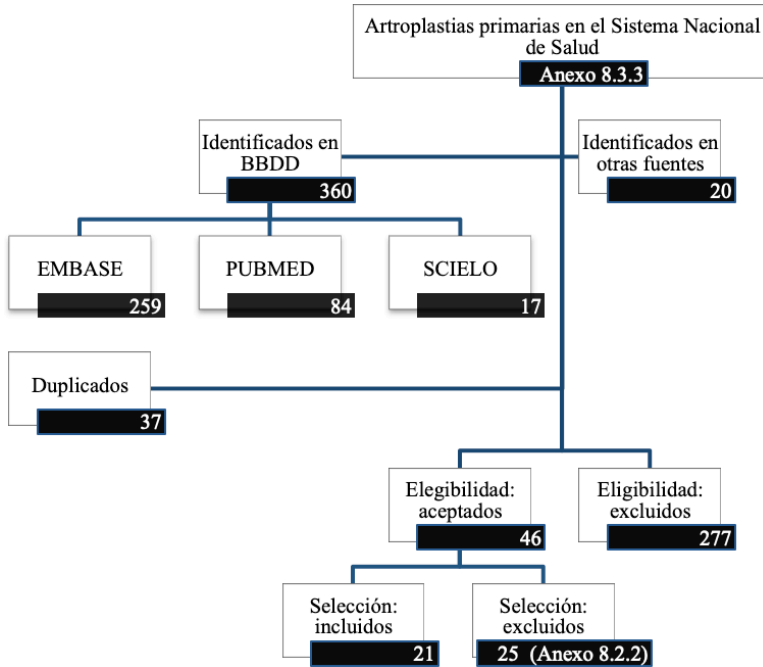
Artroplastias primarias en el Sistema Nacional de Salud
Anexo 8.3.3

Identificados en BBDD
360

Identificados en otras fuentes
20

EMBASE
259

PUBMED
84

SCIELO
17

Duplicados
37

Elegibilidad: aceptados
46

Eligibilidad: excluidos
277

Selección: incluidos
21

Selección: excluidos
25 (Anexo 8.2.2)